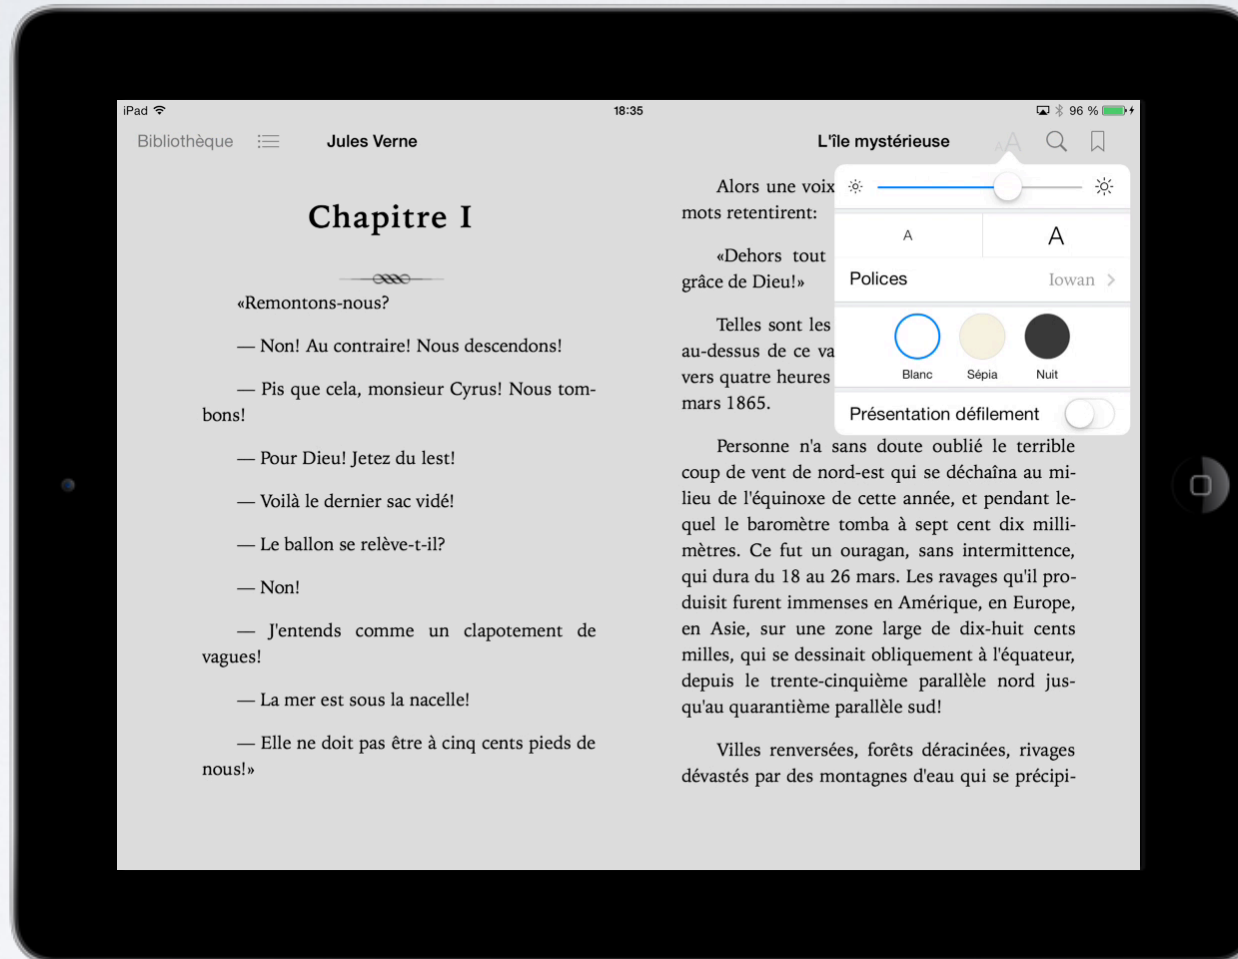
iPad 18:35 96 %

Bibliothèque Jules Verne L'île mystérieuse AA

Chapitre I

«Remontons-nous?

— Non! Au contraire! Nous descendons!

— Pis que cela, monsieur Cyrus! Nous tombons!

— Pour Dieu! Jetez du lest!

— Voilà le dernier sac vidé!

— Le ballon se relève-t-il?

— Non!

— J'entends comme un clapotement de vagues!

— La mer est sous la nacelle!

— Elle ne doit pas être à cinq cents pieds de nous!»

Alors une voix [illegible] mots retentirent:

«Dehors tout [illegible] grâce de Dieu!»

Telles sont les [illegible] au-dessus de ce va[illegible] vers quatre heures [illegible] mars 1865.

Personne n'a sans doute oublié le terrible coup de vent de nord-est qui se déchaîna au milieu de l'équinoxe de cette année, et pendant lequel le baromètre tomba à sept cent dix millimètres. Ce fut un ouragan, sans intermittence, qui dura du 18 au 26 mars. Les ravages qu'il produisit furent immenses en Amérique, en Europe, en Asie, sur une zone large de dix-huit cents milles, qui se dessinait obliquement à l'équateur, depuis le trente-cinquième parallèle nord jusqu'au quarantième parallèle sud!

Villes renversées, forêts déracinées, rivages dévastés par des montagnes d'eau qui se précipi-

A A
Polices Iowan >
Blanc Sépia Nuit
Présentation défilement